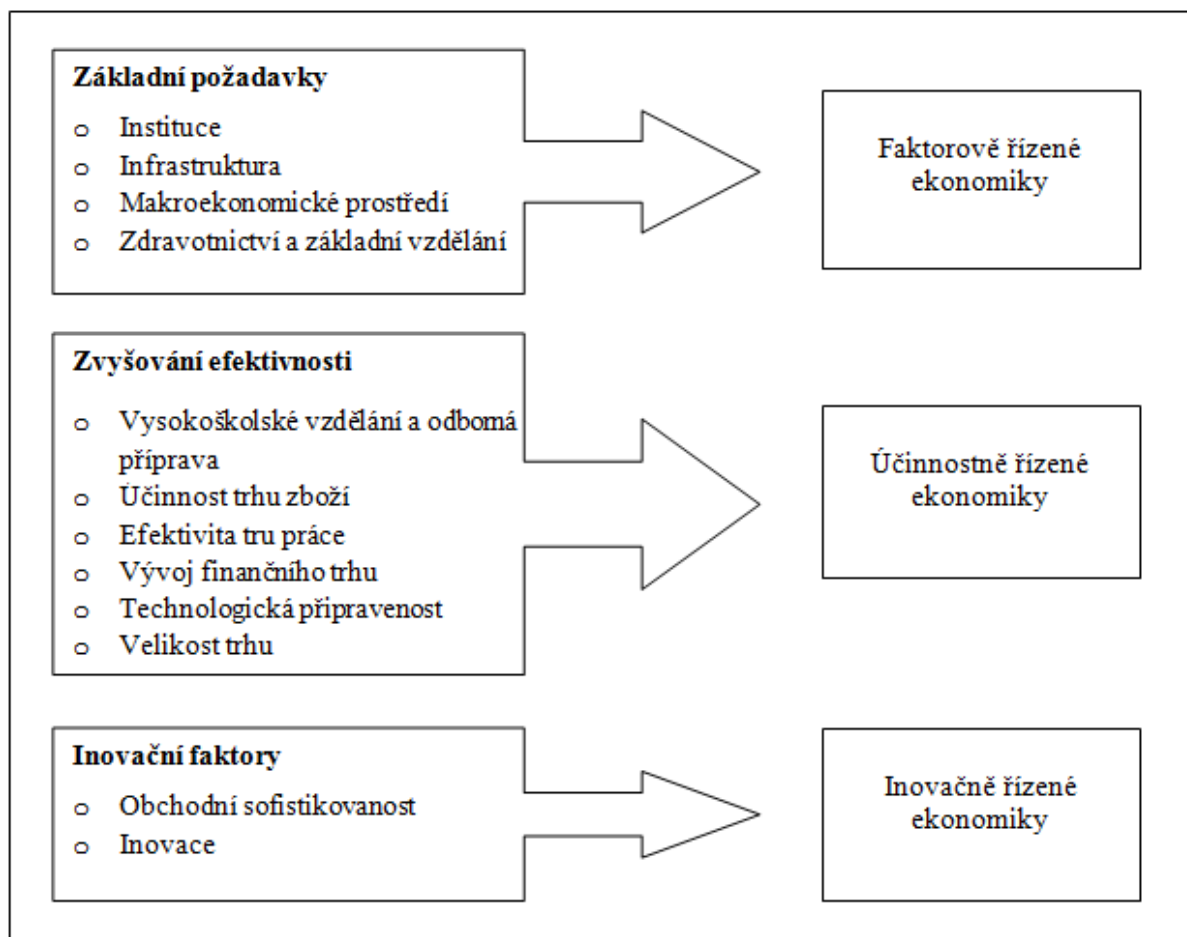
**Základní požadavky**

- o Instituce
- o Infrastruktura
- o Makroekonomické prostředí
- o Zdravotnictví a základní vzdělání

Faktorově řízené ekonomiky

**Zvyšování efektivnosti**

- o Vysokoškolské vzdělání a odbomá příprava
- o Účinnost trhu zboží
- o Efektivita tru práce
- o Vývoj finančního trhu
- o Technologická připravenost
- o Velikost trhu

Účinnostně řízené ekonomiky

**Inovační faktory**

- o Obchodní sofistikovanost
- o Inovace

Inovačně řízené ekonomiky